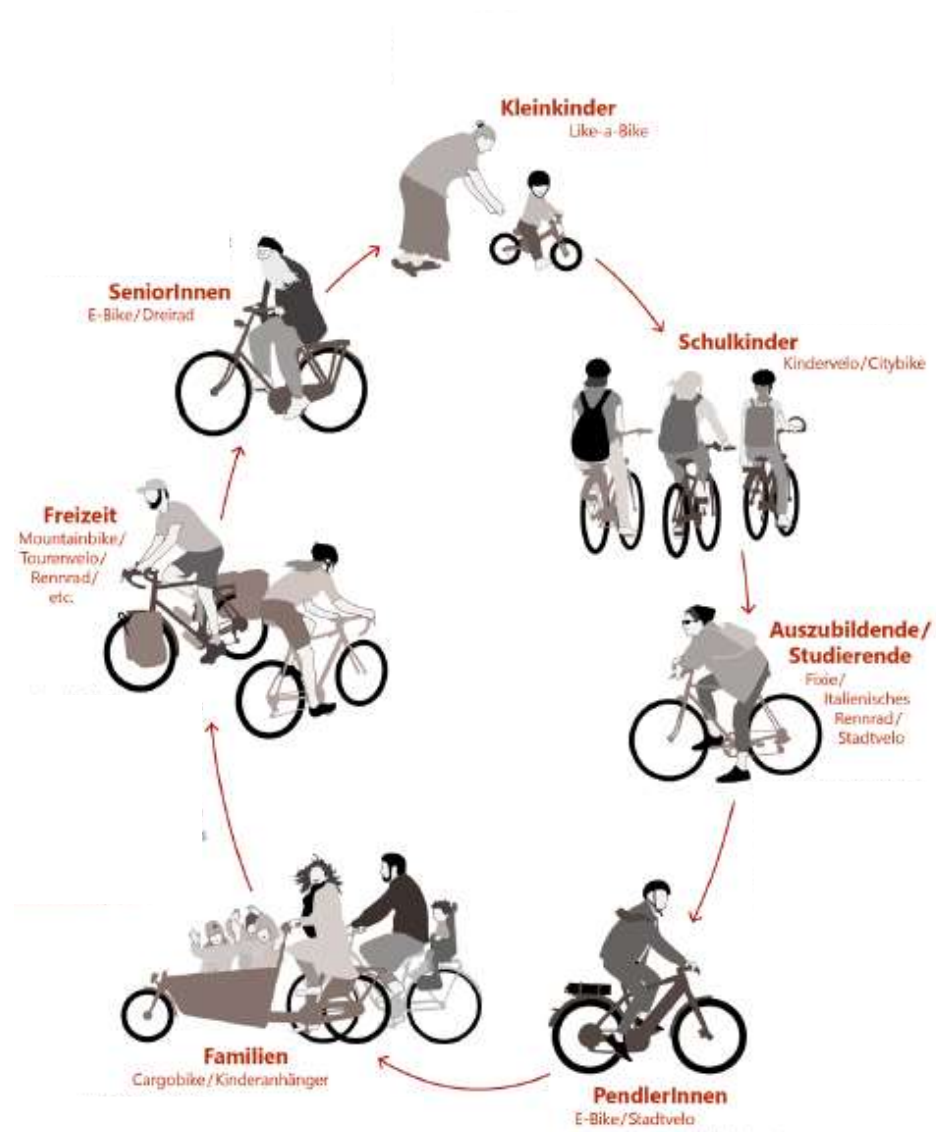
Kleinkinder
Like-a-Bike

Schulkinder
Kindervelo/Citybike

Auszubildende/ Studierende
Fixie/ Italienisches Rennrad/ Stadtvelo

PendlerInnen
E-Bike/Stadtvelo

Familien
Cargobike/Kinderanhänger

Freizeit
Mountainbike/ Tourenvelo/ Rennrad/ etc.

SeniorInnen
E-Bike/Dreirad